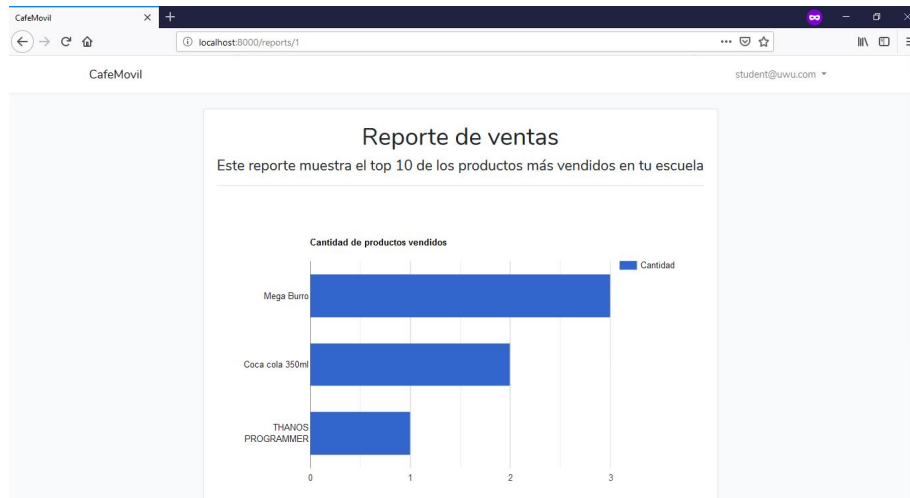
CafeMovil ×

localhost:8000/reports/1

CafeMovil

student@uwu.com

Reporte de ventas

Este reporte muestra el top 10 de los productos más vendidos en tu escuela

Cantidad de productos vendidos

Cantidad

Mega Burro

Coca cola 350ml

THANOS PROGRAMMER

0

1

2

3